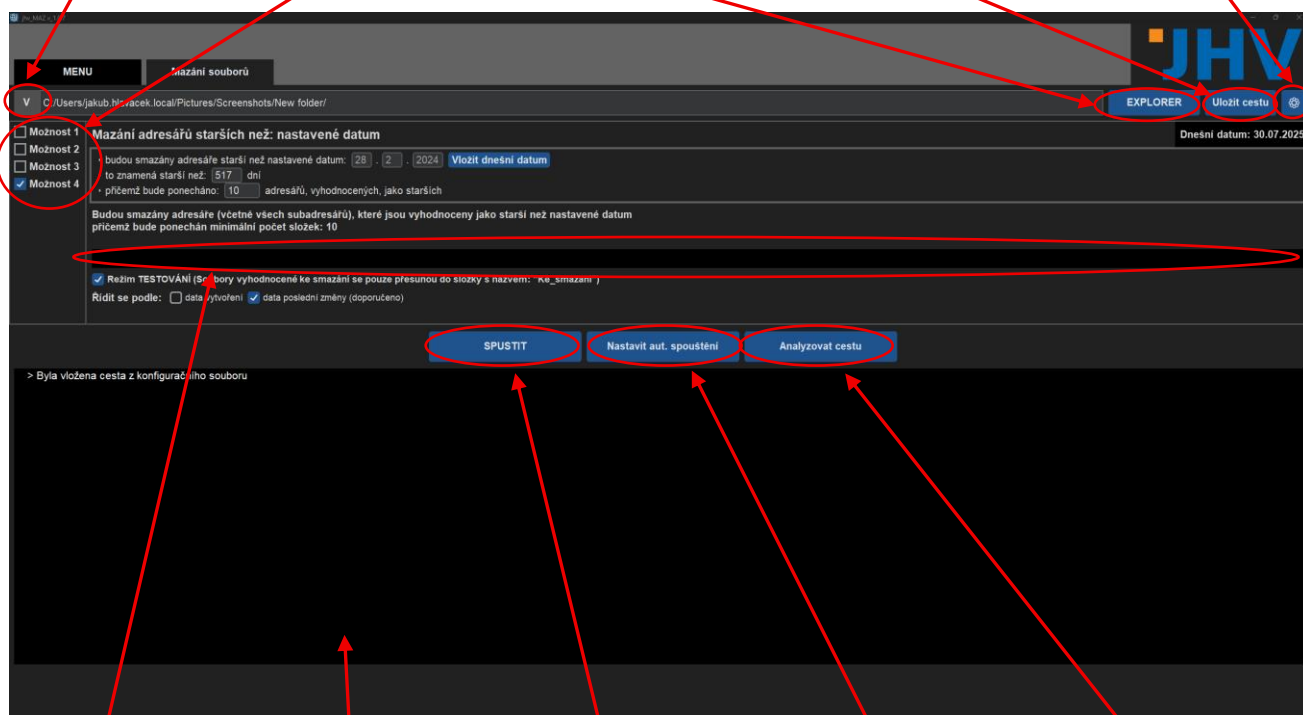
jhv_MAZ v_1.0

MENU

Mazání souborů

JHV

V C:/Users/jakub.hlavacek.local/Pictures/Screenshots/New folder/

EXPLORER

Uložit cestu

Možnost 1
Možnost 2
Možnost 3
Možnost 4

Mazání adresářů starších než: nastavené datum

Dnešní datum: 30.07.2025

• budou smazány adresáře starší než nastavené datum: 28 . 2 . 2024 Vložit dnešní datum
• to znamená starší než: 517 dní
• přičemž bude ponecháno: 10 adresářů, vyhodnocených, jako starších

Budou smazány adresáře (včetně všech subadresářů), které jsou vyhodnoceny jako starší než nastavené datum
přičemž bude ponechán minimální počet složek: 10

Režim TESTOVÁNÍ (Soubory vyhodnocené ke smazání se pouze přesunou do složky s názvem: "Ke_smazani")

Řídit se podle: data vytvoření data poslední změny (doporučeno)

SPUSTIT

Nastavit aut. spouštění

Analyzovat cestu

> Byla vložena cesta z konfiguračního souboru